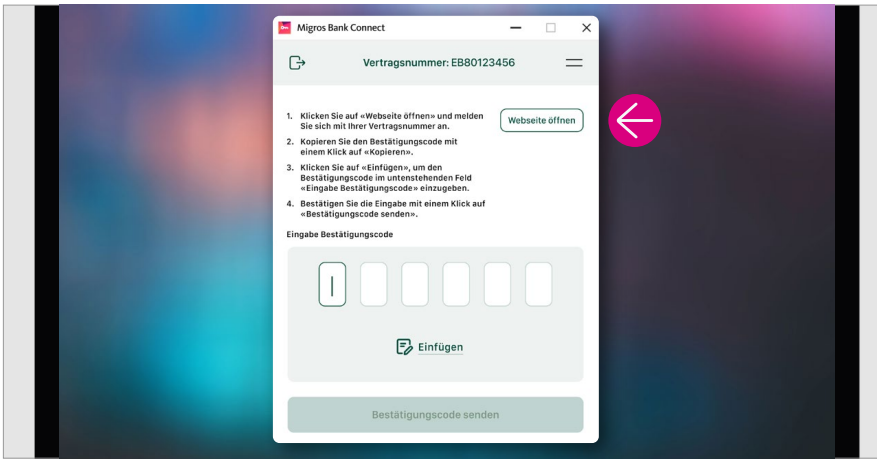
Migros Bank Connect

Vertragsnummer: EB80123456

1. Klicken Sie auf «Webseite öffnen» und melden Sie sich mit Ihrer Vertragsnummer an.

2. Kopieren Sie den Bestätigungscode mit einem Klick auf «Kopieren».

3. Klicken Sie auf «Einfügen», um den Bestätigungscode im untenstehenden Feld «Eingabe Bestätigungscode» einzugeben.

4. Bestätigen Sie die Eingabe mit einem Klick auf «Bestätigungscode senden».

Webseite öffnen

Eingabe Bestätigungscode

Einfügen

Bestätigungscode senden